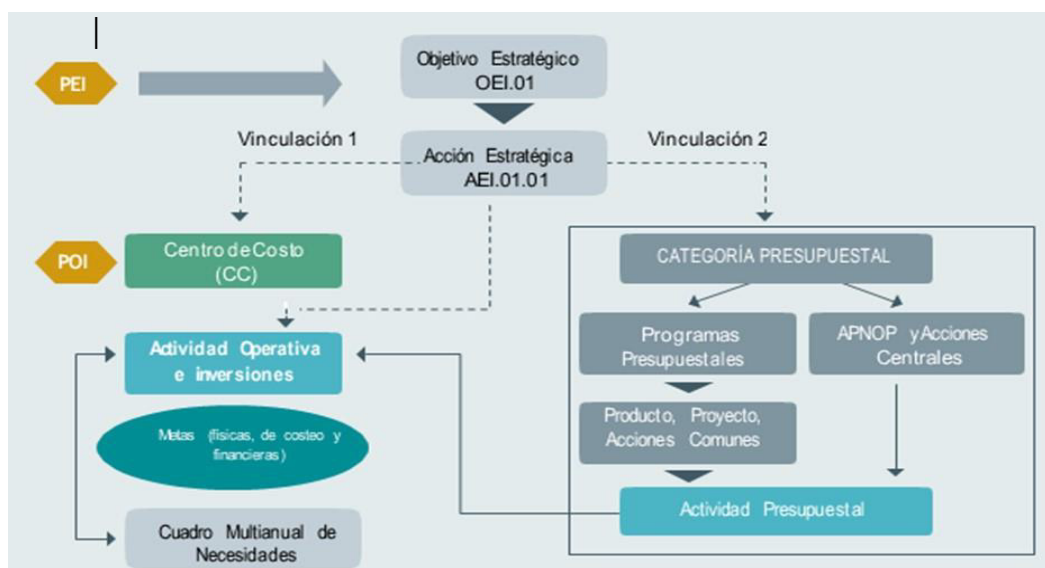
PEI

Objetivo Estratégico OEI.01

Vinculación 1

Acción Estratégica AEI.01.01

Vinculación 2

POI

Centro de Costo (CC)

Actividad Operativa e inversiones

Metas (físicas, de costeo y financieras)

Cuadro Multianual de Necesidades

CATEGORÍA PRESUPUESTAL

Programas Presupuestales

APNOP y Acciones Centrales

Producto, Proyecto, Acciones Comunes

Actividad Presupuestal